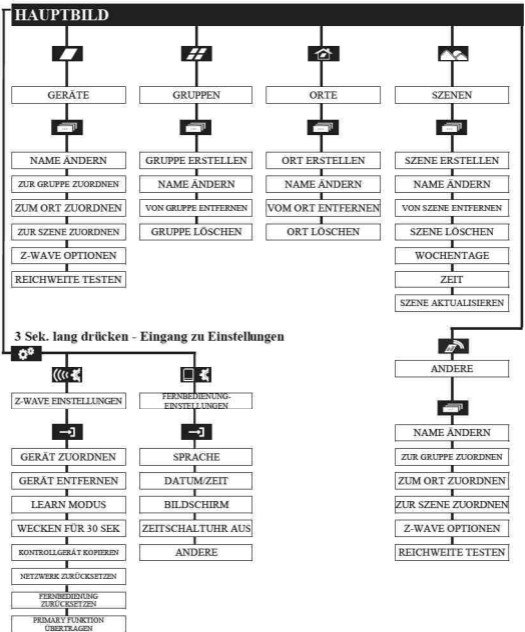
HAUPTBILD

GERÄTE
NAME ÄNDERN
ZUR GRUPPE ZUORDNEN
ZUM ORT ZUORDNEN
ZUR SZENE ZUORDNEN
Z-WAVE OPTIONEN
REICHWEITE TESTEN

GRUPPEN
GRUPPE ERSTELLEN
NAME ÄNDERN
VON GRUPPE ENTFERNEN
GRUPPE LÖSCHEN

ORTE
ORT ERSTELLEN
NAME ÄNDERN
VOM ORT ENTFERNEN
ORT LÖSCHEN

SZENEN
SZENE ERSTELLEN
NAME ÄNDERN
VON SZENE ENTFERNEN
SZENE LÖSCHEN
WOCHENTAGE
ZEIT
SZENE AKTUALISIEREN

3 Sek. lang drücken - Eingang zu Einstellungen

Z-WAVE EINSTELLUNGEN
GERÄT ZUORDNEN
GERÄT ENTFERNEN
LEARN MODUS
WECKEN FÜR 30 SEK
KONTROLLGERÄT KOPIEREN
NETZWERK ZURÜCKSETZEN
FERNBEDIENUNG ZURÜCKSETZEN
PRIMARY FUNKTION ÜBERTRAGEN

FERNBEDIENUNG-EINSTELLUNGEN
SPRACHE
DATUM/ZEIT
BILDSCHIRM
ZEITSCHALTUHR AUS
ANDERE

ANDERE
NAME ÄNDERN
ZUR GRUPPE ZUORDNEN
ZUM ORT ZUORDNEN
ZUR SZENE ZUORDNEN
Z-WAVE OPTIONEN
REICHWEITE TESTEN